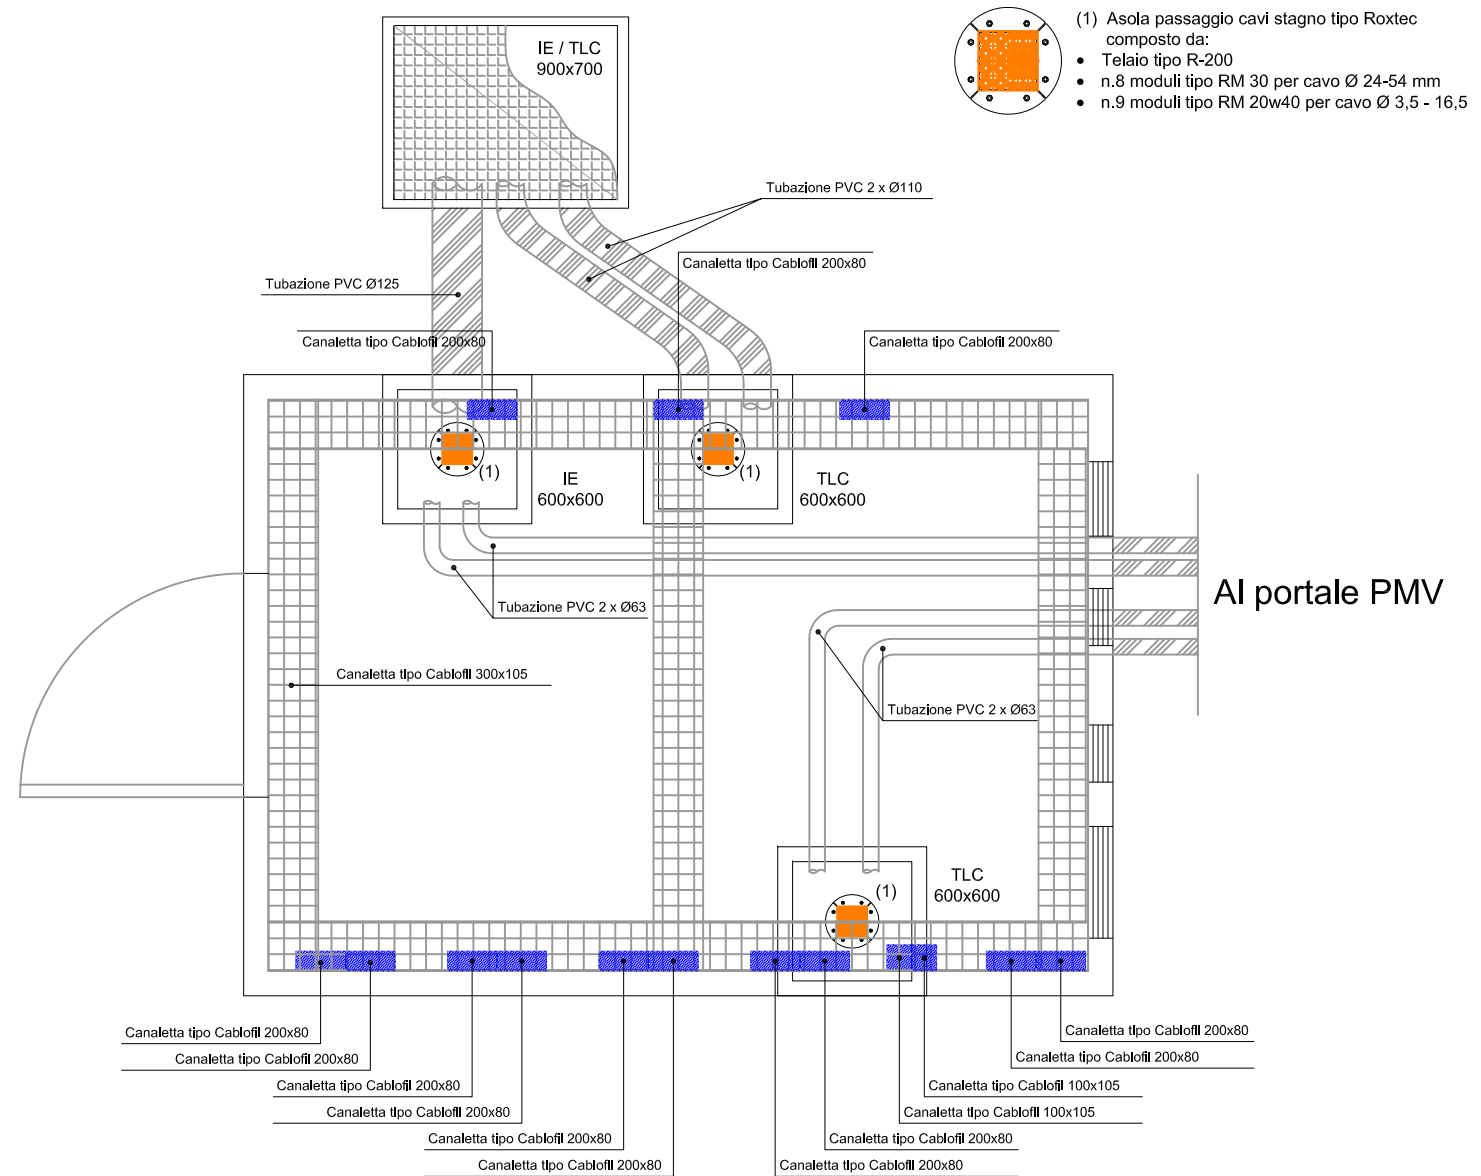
(1) Asola passaggio cavi stagno tipo Roxtec composto da:
- Telaio tipo R-200
- n.8 moduli tipo RM 30 per cavo Ø 24-54 mm
- n.9 moduli tipo RM 20w40 per cavo Ø 3,5 - 16,5

IE / TLC
900x700

Tubazione PVC 2 x Ø110

Canaletta tipo Cablofil 200x80

Tubazione PVC Ø125

Canaletta tipo Cablofil 200x80

Canaletta tipo Cablofil 200x80

(1)
IE
600x600

(1)
TLC
600x600

Tubazione PVC 2 x Ø63

Al portale PMV

Canaletta tipo Cablofil 300x105

Tubazione PVC 2 x Ø63

TLC
600x600
(1)

Canaletta tipo Cablofil 200x80
Canaletta tipo Cablofil 200x80
Canaletta tipo Cablofil 200x80
Canaletta tipo Cablofil 200x80
Canaletta tipo Cablofil 200x80
Canaletta tipo Cablofil 200x80
Canaletta tipo Cablofil 200x80
Canaletta tipo Cablofil 200x80
Canaletta tipo Cablofil 200x80
Canaletta tipo Cablofil 200x80
Canaletta tipo Cablofil 100x105
Canaletta tipo Cablofil 100x105
Canaletta tipo Cablofil 200x80
Canaletta tipo Cablofil 200x80